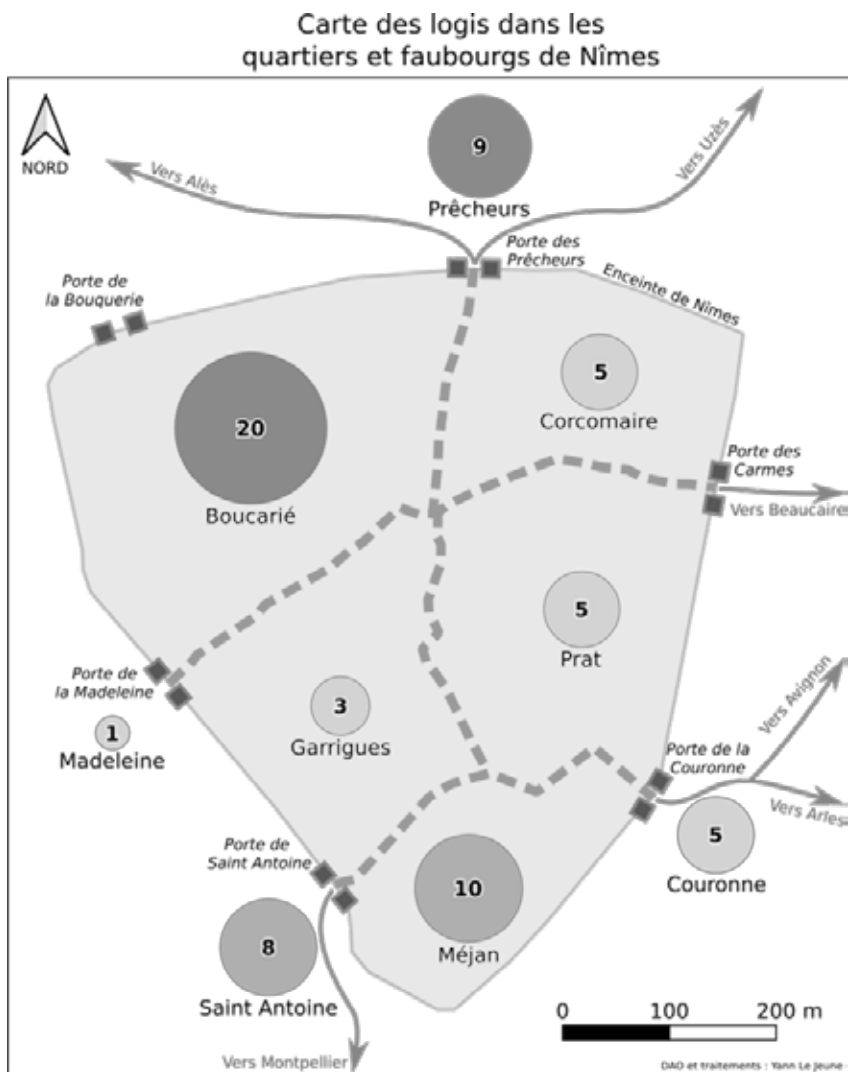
Carte des logis dans les quartiers et faubourgs de Nîmes

NORD

Vers Alès

9
Prêcheurs

Vers Uzès

Porte des Prêcheurs

Enceinte de Nîmes

Porte de la Bouquerie

5
Corcomaire

20
Boucarié

Porte des Carmes

Vers Beaucaire

5
Prat

Porte de la Madeleine

1
Madeleine

3
Garrigues

Vers Avignon

Porte de la Couronne

Vers Arles

Porte de Saint Antoine

10
Méjan

5
Couronne

8
Saint Antoine

0 100 200 m

Vers Montpellier

DAO et traitements : Yann Le Jeune